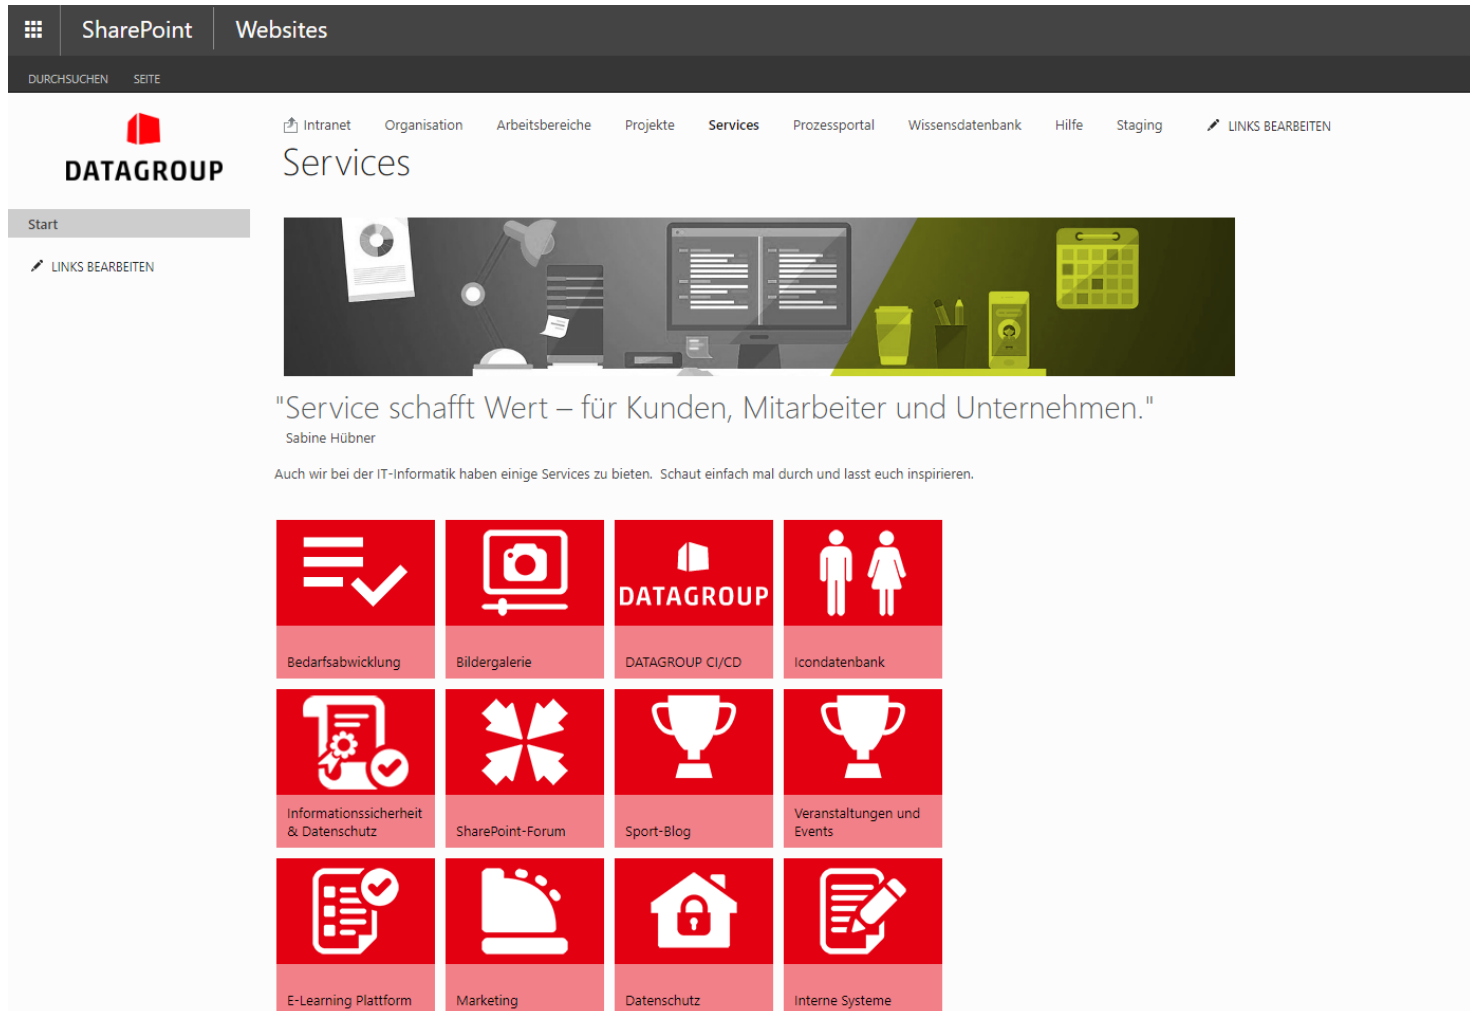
SharePoint Websites

DURCHSUCHEN SEITE

DATAGROUP

Start

LINKS BEARBEITEN

Intranet Organisation Arbeitsbereiche Projekte Services Prozessportal Wissensdatenbank Hilfe Staging LINKS BEARBEITEN

Services

"Service schafft Wert – für Kunden, Mitarbeiter und Unternehmen."
Sabine Hübner

Auch wir bei der IT-Informatik haben einige Services zu bieten. Schaut einfach mal durch und lasst euch inspirieren.

Bedarfsabwicklung

Bildergalerie

DATAGROUP
DATAGROUP CI/CD

Icondatenbank

Informationssicherheit & Datenschutz

SharePoint-Forum

Sport-Blog

Veranstaltungen und Events

E-Learning Plattform

Marketing

Datenschutz

Interne Systeme